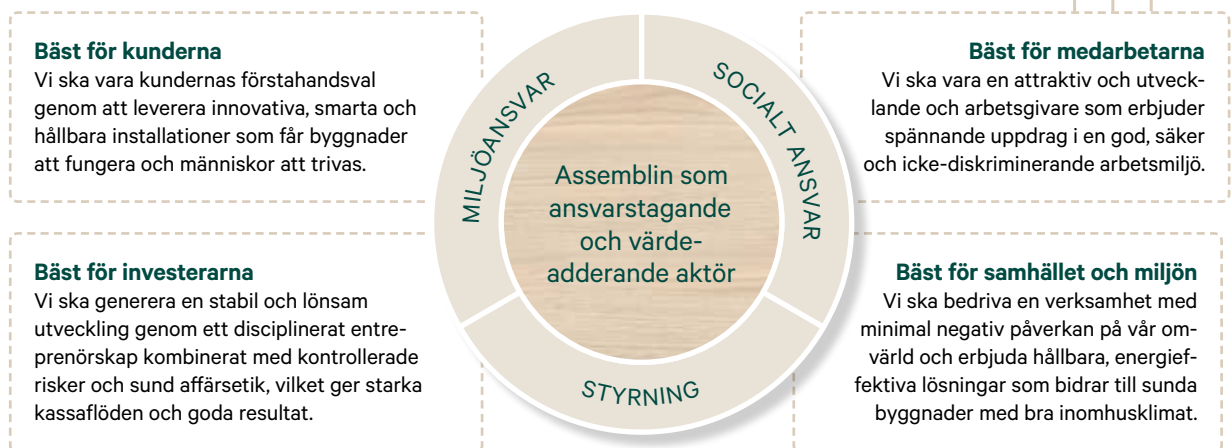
**Bäst för kunderna**
Vi ska vara kundernas förstahandsval genom att leverera innovativa, smarta och hållbara installationer som får byggnader att fungera och människor att trivas.

**Bäst för medarbetarna**
Vi ska vara en attraktiv och utvecklande och arbetsgivare som erbjuder spännande uppdrag i en god, säker och icke-diskriminerande arbetsmiljö.

MILJÖANSVAR

SOCIALT ANSVAR

Assemblin som ansvarstagande och värdeadderande aktör

STYRNING

**Bäst för investerarna**
Vi ska generera en stabil och lönsam utveckling genom ett disciplinerat entreprenörskap kombinerat med kontrollerade risker och sund affärsetik, vilket ger starka kassaflöden och goda resultat.

**Bäst för samhället och miljön**
Vi ska bedriva en verksamhet med minimal negativ påverkan på vår omvärld och erbjuda hållbara, energieffektiva lösningar som bidrar till sunda byggnader med bra inomhusklimat.